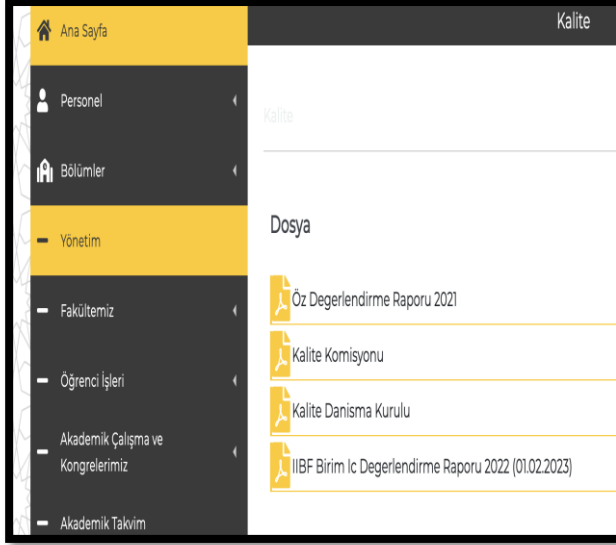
Ana Sayfa

Personel

Bölümler

Yönetim

Fakültemiz

Öğrenci İşleri

Akademik Çalışma ve Kongrelerimiz

Akademik Takvim

Kalite

Kalite

Dosya

Öz Degerlendirme Raporu 2021

Kalite Komisyonu

Kalite Danisma Kurulu

IIBF Birim Ic Degerlendirme Raporu 2022 (01.02.2023)